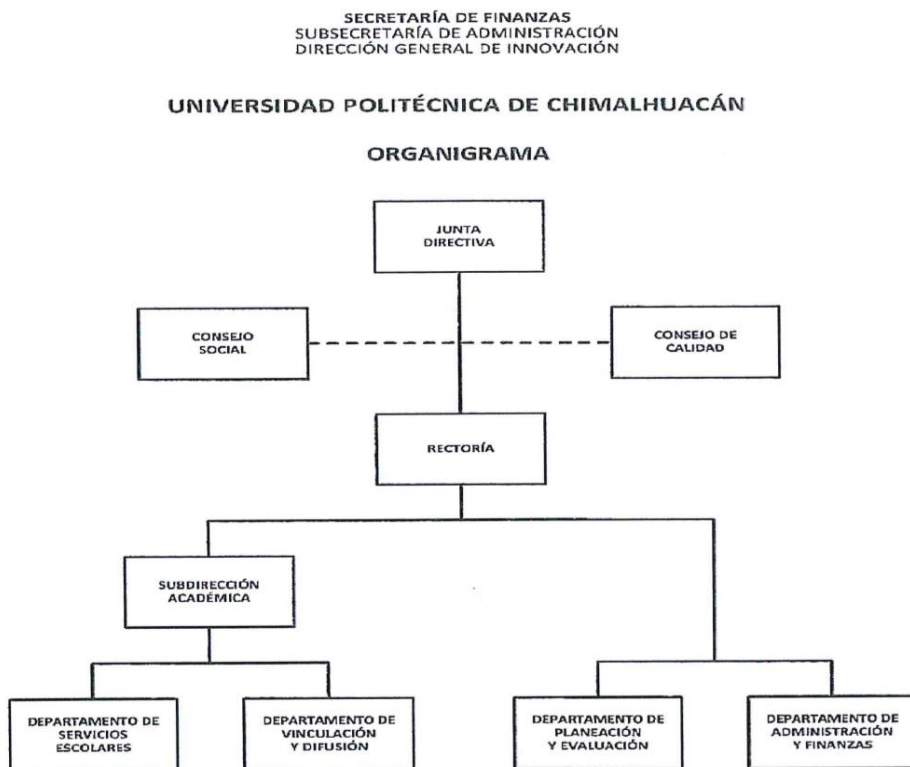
SECRETARÍA DE FINANZAS
SUBSECRETARÍA DE ADMINISTRACIÓN
DIRECCIÓN GENERAL DE INNOVACIÓN

UNIVERSIDAD POLITÉCNICA DE CHIMALHUACÁN

ORGANIGRAMA

JUNTA DIRECTIVA

CONSEJO SOCIAL

CONSEJO DE CALIDAD

RECTORÍA

SUBDIRECCIÓN ACADÉMICA

DEPARTAMENTO DE SERVICIOS ESCOLARES

DEPARTAMENTO DE VINCULACIÓN Y DIFUSIÓN

DEPARTAMENTO DE PLANEACIÓN Y EVALUACIÓN

DEPARTAMENTO DE ADMINISTRACIÓN Y FINANZAS